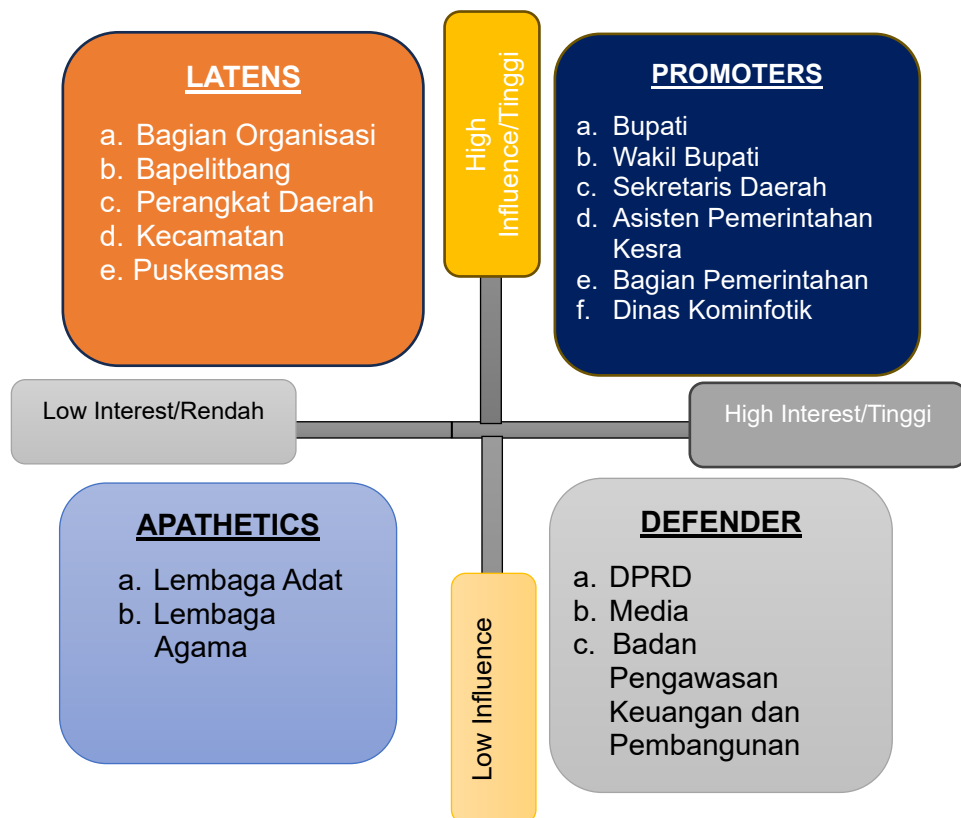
LATENS
a. Bagian Organisasi
b. Bapelitbang
c. Perangkat Daerah
d. Kecamatan
e. Puskesmas

High Influence/Tinggi

PROMOTERS
a. Bupati
b. Wakil Bupati
c. Sekretaris Daerah
d. Asisten Pemerintahan Kesra
e. Bagian Pemerintahan
f. Dinas Kominfotik

Low Interest/Rendah

High Interest/Tinggi

APATHETICS
a. Lembaga Adat
b. Lembaga Agama

Low Influence

DEFENDER
a. DPRD
b. Media
c. Badan Pengawasan Keuangan dan Pembangunan